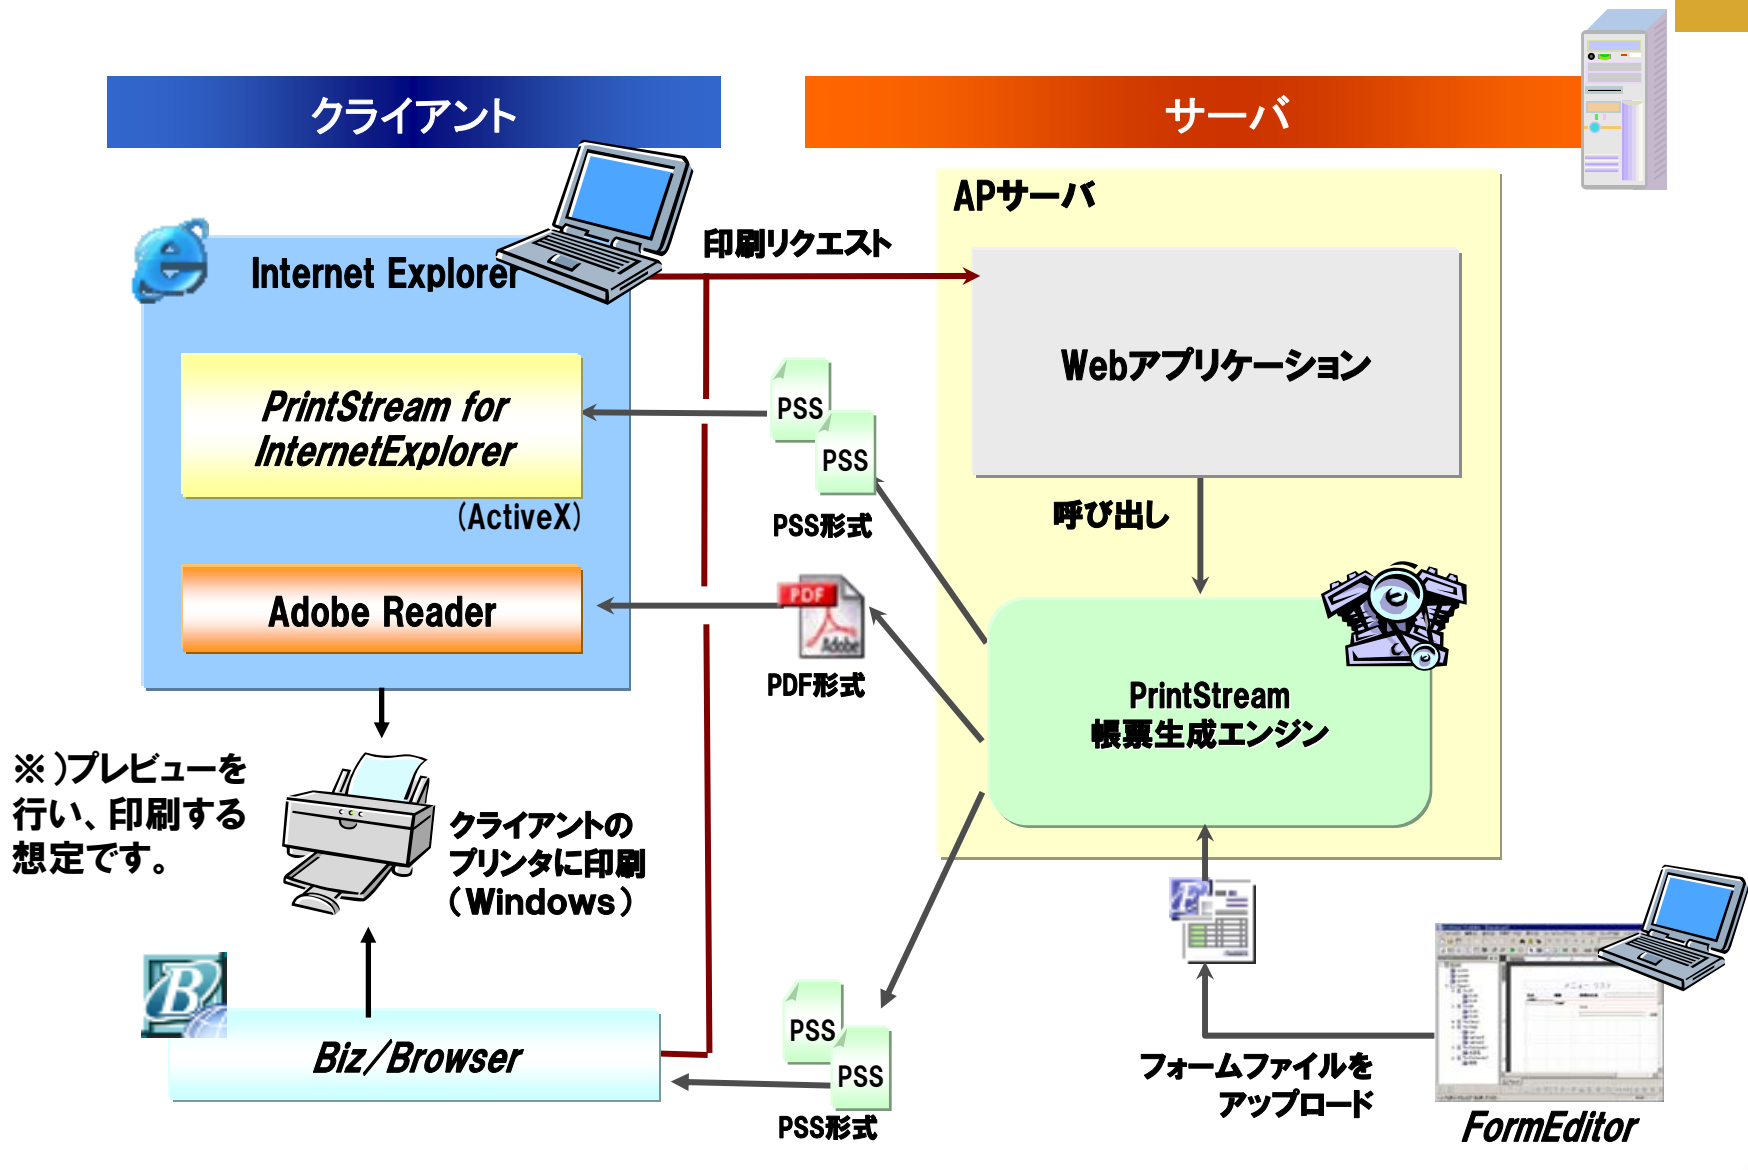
クライアント

サーバ

APサーバ

Internet Explorer

印刷リクエスト

Webアプリケーション

PrintStream for InternetExplorer

(ActiveX)

PSS

PSS

PSS形式

呼び出し

Adobe Reader

PDF

PDF形式

PrintStream
帳票生成エンジン

※)プレビューを行い、印刷する想定です。

クライアントのプリンタに印刷(Windows)

Biz/Browser

PSS

PSS

PSS形式

フォームファイルをアップロード

FormEditor